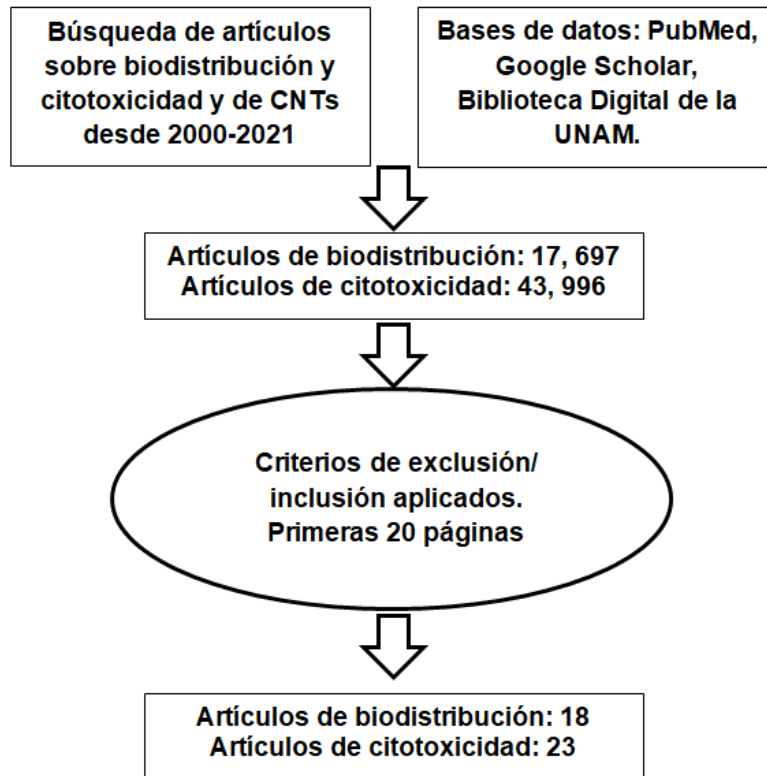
Búsqueda de artículos sobre biodistribución y citotoxicidad y de CNTs desde 2000-2021

Bases de datos: PubMed, Google Scholar, Biblioteca Digital de la UNAM.

Artículos de biodistribución: 17, 697
Artículos de citotoxicidad: 43, 996

Criterios de exclusión/ inclusión aplicados. Primeras 20 páginas

Artículos de biodistribución: 18
Artículos de citotoxicidad: 23